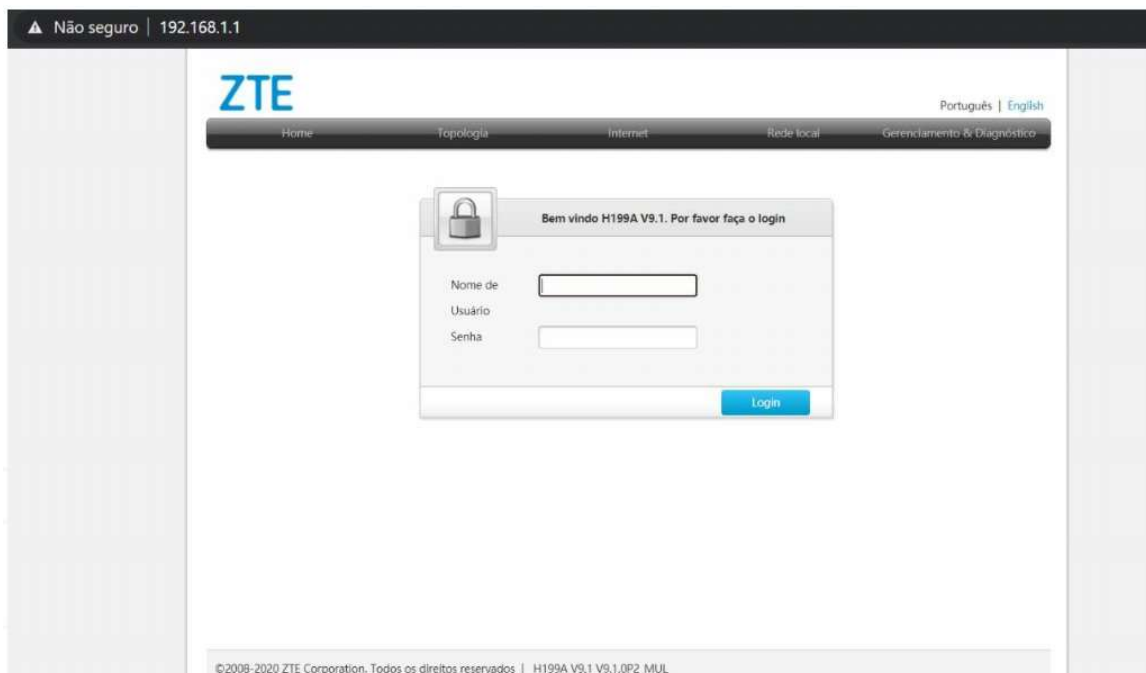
▲ Não seguro | 192.168.1.1

ZTE

Português | English

Home Topologia Internet Rede local Gerenciamento & Diagnóstico

Bem vindo H199A V9.1. Por favor faça o login

Nome de Usuário

Senha

Login

©2008-2020 ZTE Corporation. Todos os direitos reservados | H199A V9.1 V9.1.0P2 MUL